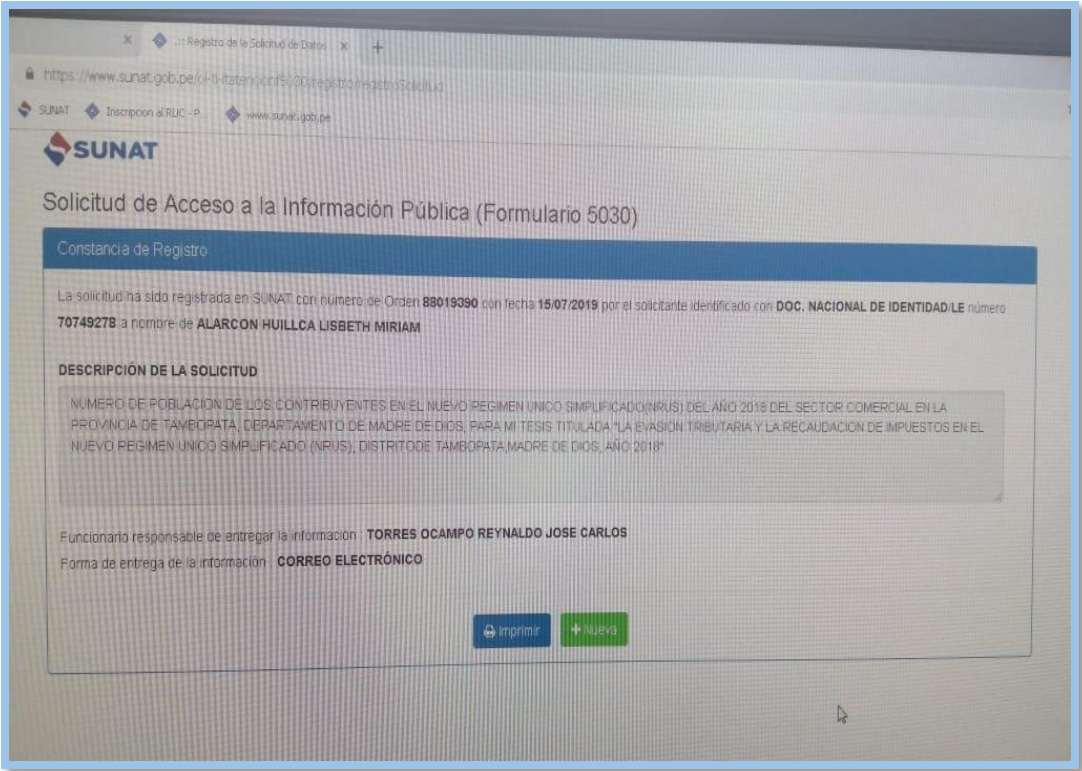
:: Registro de la Solicitud de Datos ×

https://www.sunat.gob.pe/ol-ti-itatencionf5030/registro/registroSolicitud

SUNAT Inscripcion al RUC - P... www.sunat.gob.pe

SUNAT

Solicitud de Acceso a la Información Pública (Formulario 5030)

Constancia de Registro

La solicitud ha sido registrada en SUNAT con numero de Orden 88019390 con fecha 15/07/2019 por el solicitante identificado con DOC. NACIONAL DE IDENTIDAD/LE número 70749278 a nombre de ALARCON HUILLCA LISBETH MIRIAM

DESCRIPCIÓN DE LA SOLICITUD

NUMERO DE POBLACION DE LOS CONTRIBUYENTES EN EL NUEVO REGIMEN UNICO SIMPLIFICADO(NRUS) DEL AÑO 2018 DEL SECTOR COMERCIAL EN LA PROVINCIA DE TAMBOPATA, DEPARTAMENTO DE MADRE DE DIOS, PARA MI TESIS TITULADA "LA EVASION TRIBUTARIA Y LA RECAUDACION DE IMPUESTOS EN EL NUEVO REGIMEN UNICO SIMPLIFICADO (NRUS), DISTRITO DE TAMBOPATA,MADRE DE DIOS, AÑO 2018"

Funcionario responsable de entregar la informacion : TORRES OCAMPO REYNALDO JOSE CARLOS

Forma de entrega de la información : CORREO ELECTRÓNICO

Imprimir + Nueva